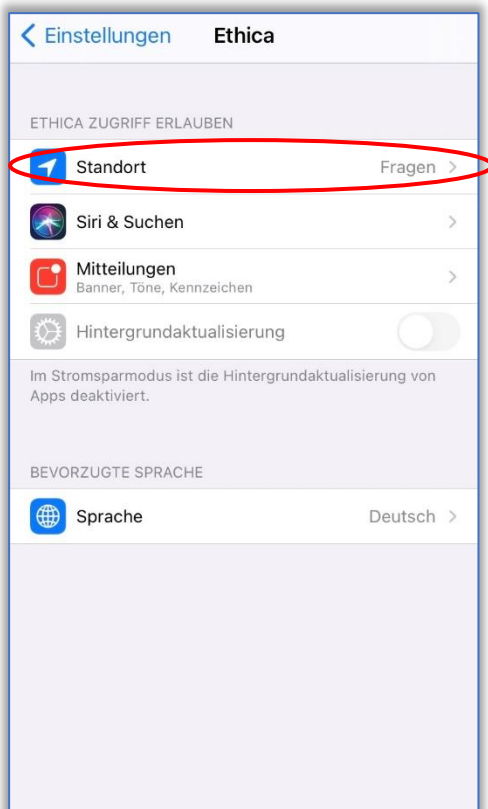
< Einstellungen Ethica

ETHICA ZUGRIFF ERLAUBEN

Standort Fragen >

Siri & Suchen >

Mitteilungen
Banner, Töne, Kennzeichen >

Hintergrundaktualisierung

Im Stromsparmodus ist die Hintergrundaktualisierung von Apps deaktiviert.

BEVORZUGTE SPRACHE

Sprache Deutsch >